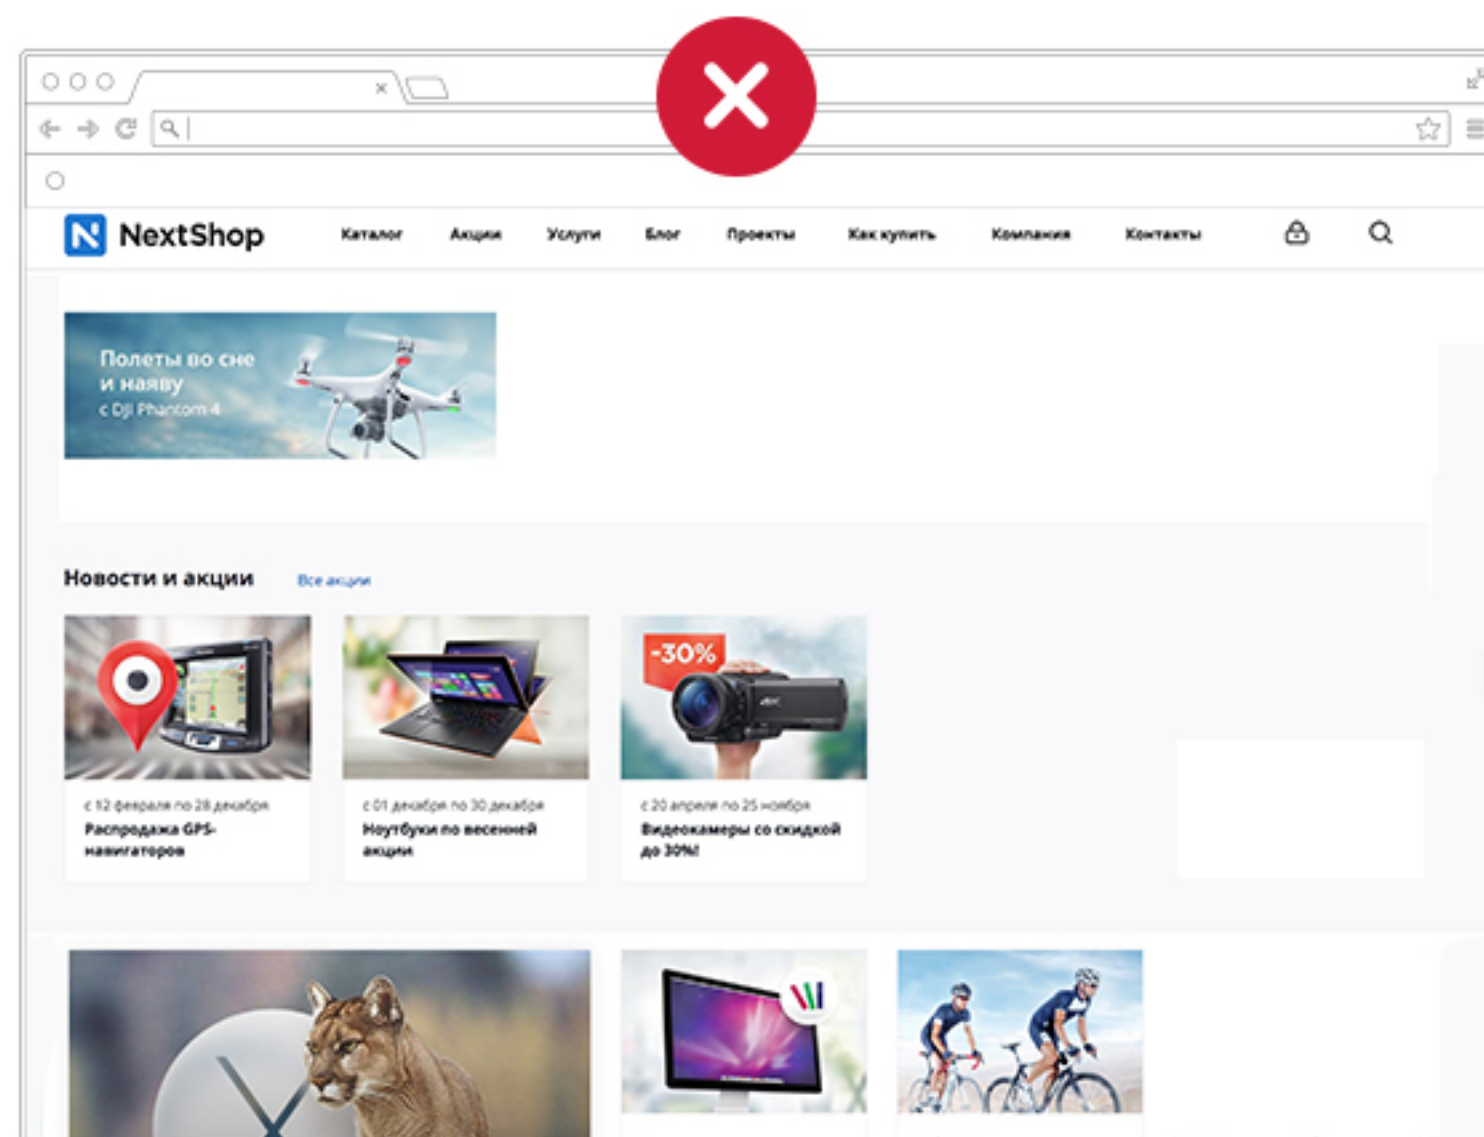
NextShop

Каталог Акции Услуги Блог Проекты Как купить Компания Контакты

Полеты во сне и наяву
с DJI Phantom 4

Новости и акции Все акции

-30%

с 12 февраля по 28 декабря
Распродажа GPS-навигаторов

с 01 декабря по 30 декабря
Ноутбуки по весенней акции

с 20 апреля по 25 ноября
Видеокамеры со скидкой до 30%!